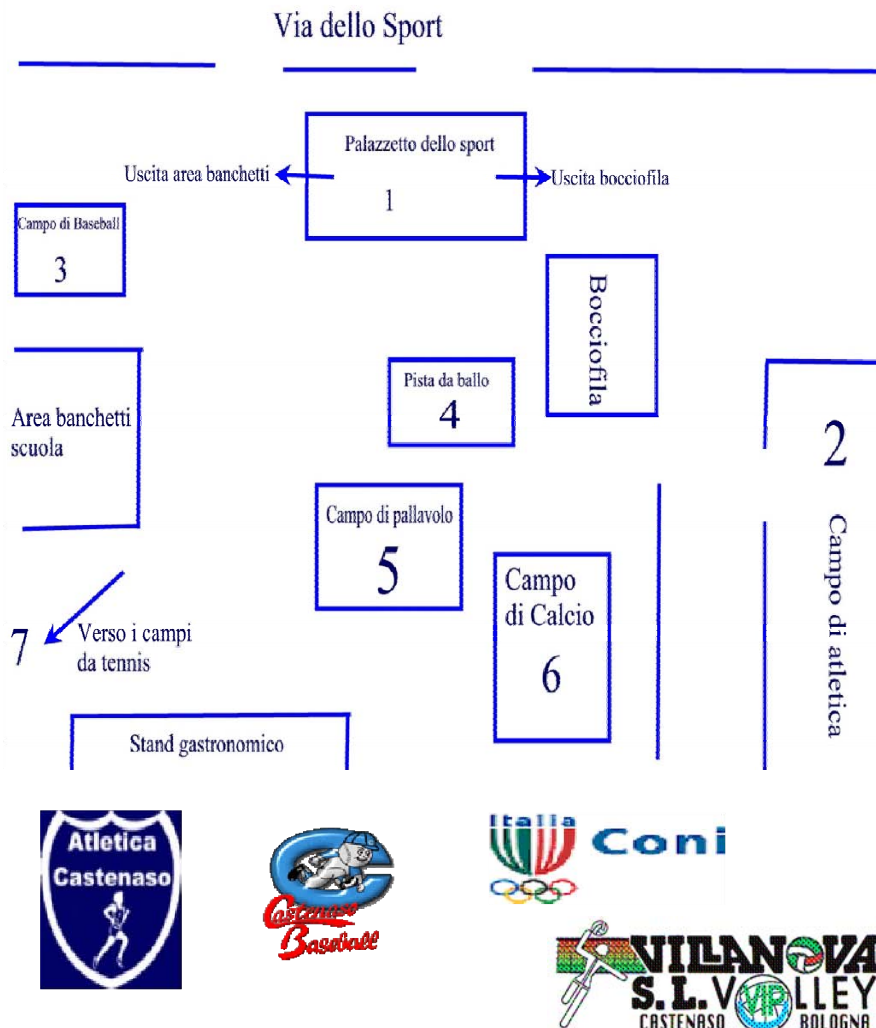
Via dello Sport

Palazzetto dello sport

1

Uscita area banchetti

Uscita bocciofila

Campo di Baseball

3

Bocciofila

Pista da ballo

4

2

Area banchetti scuola

Campo di pallavolo

5

Campo di atletica

Campo di Calcio

6

7

Verso i campi da tennis

Stand gastronomico

Atletica Castenaso

Castenaso Baseball

Italia

Coni

VILLANOVA S.L. VOLLEY CASTENASO BOLOGNA